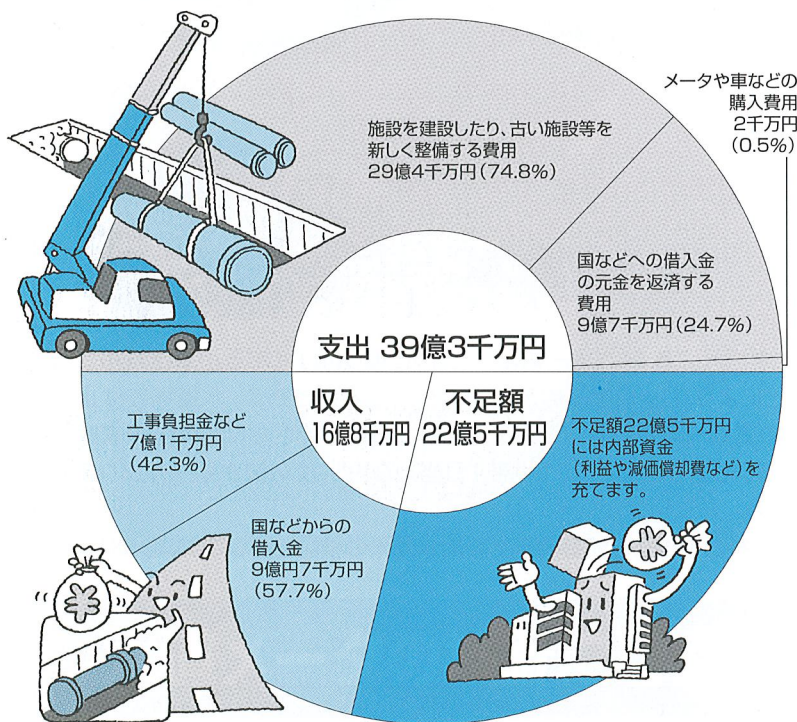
施設を建設したり、古い施設等を新しく整備する費用
29億4千万円（74.8%）

メータや車などの購入費用
2千万円
（0.5%）

国などへの借入金の元金を返済する費用
9億7千万円（24.7%）

支出 39億3千万円

収入
16億8千万円

不足額
22億5千万円

工事負担金など
7億1千万円
（42.3%）

国などからの借入金
9億円7千万円
（57.7%）

不足額22億5千万円には内部資金（利益や減価償却費など）を充てます。

¥

¥